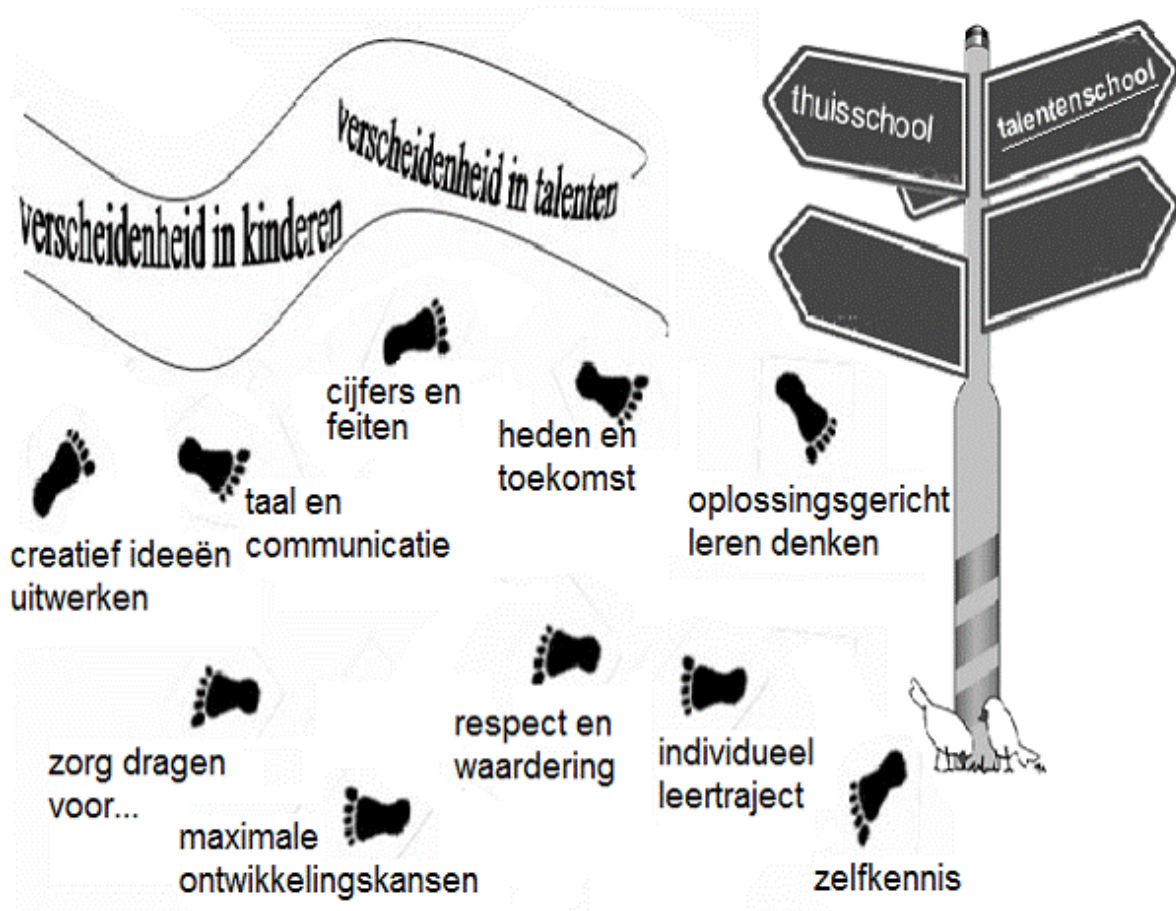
verscheidenheid in kinderen

verscheidenheid in talenten

thuisschool

talentenschool

cijfers en feiten

heden en toekomst

creatief ideeën uitwerken

taal en communicatie

oplossingsgericht leren denken

zorg dragen voor...

maximale ontwikkelingskansen

respect en waardering

individueel leertraject

zelfkennis